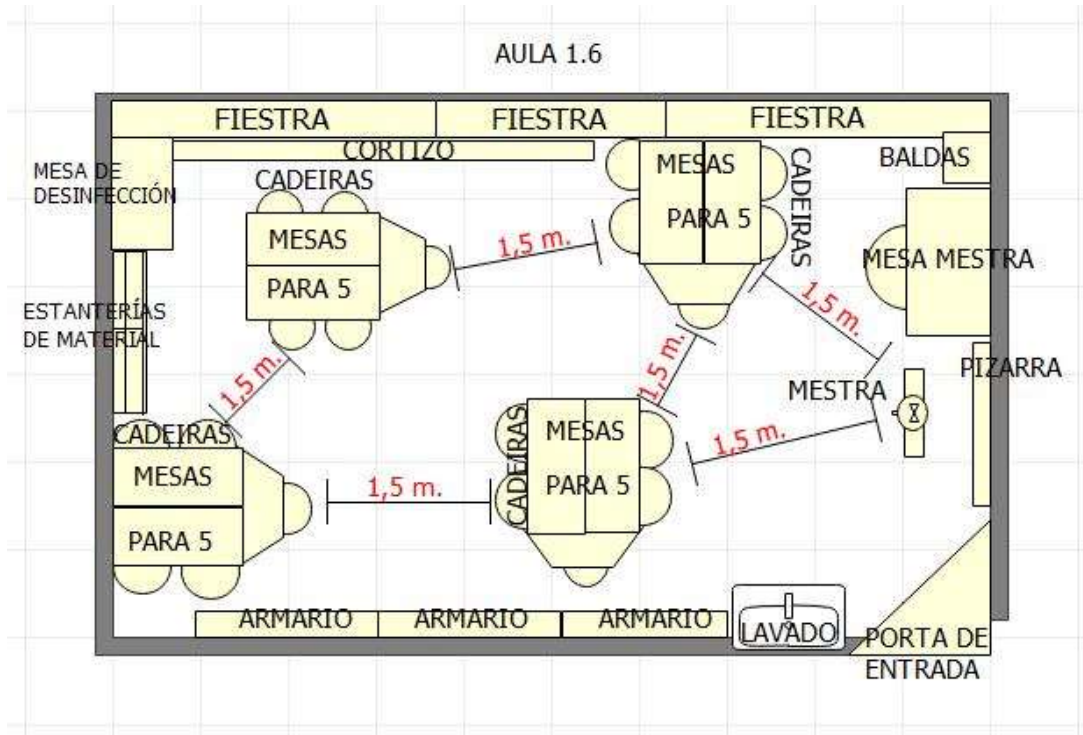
AULA 1.6

FIESTRA FIESTRA FIESTRA

CORTIZO

MESA DE DESINFECCIÓN

CADEIRAS

MESAS PARA 5

1,5 m.

MESAS PARA 5

CADEIRAS

BALDAS

MESA MESTRA

ESTANTERÍAS DE MATERIAL

1,5 m.

1,5 m.

1,5 m.

PIZARRA

MESTRA

CADEIRAS

MESAS PARA 5

1,5 m.

CADEIRAS

MESAS PARA 5

1,5 m.

ARMARIO ARMARIO ARMARIO

LAVADO

PORTA DE ENTRADA